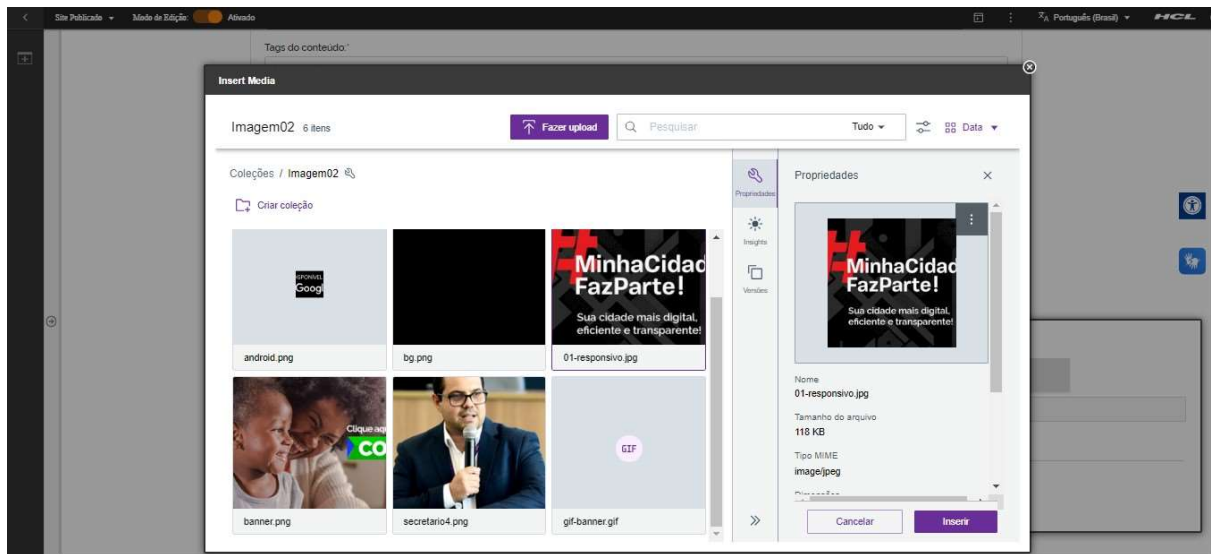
Site Publicado ▾ Modo de Edição: Ativado

Português (Brasil) ▾ HCL

Tags do conteúdo:*

Insert Media

Imagem02 6 itens

Fazer upload

Pesquisar

Tudo ▾

Data ▾

Coleções / Imagem02

Criar coleção

ISPONÍVEL Googl

android.png

bg.png

MinhaCidad FazParte! Sua cidade mais digital, eficiente e transparente!

01-responsivo.jpg

Clique aqu CO

banner.png

secretario4.png

GIF

gif-banner.gif

Propriedades

Insights

Versões

Propriedades

MinhaCidad FazParte! Sua cidade mais digital, eficiente e transparente!

Nome
01-responsivo.jpg

Tamanho do arquivo
118 KB

Tipo MIME
image/jpeg

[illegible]

Cancelar

Inserir